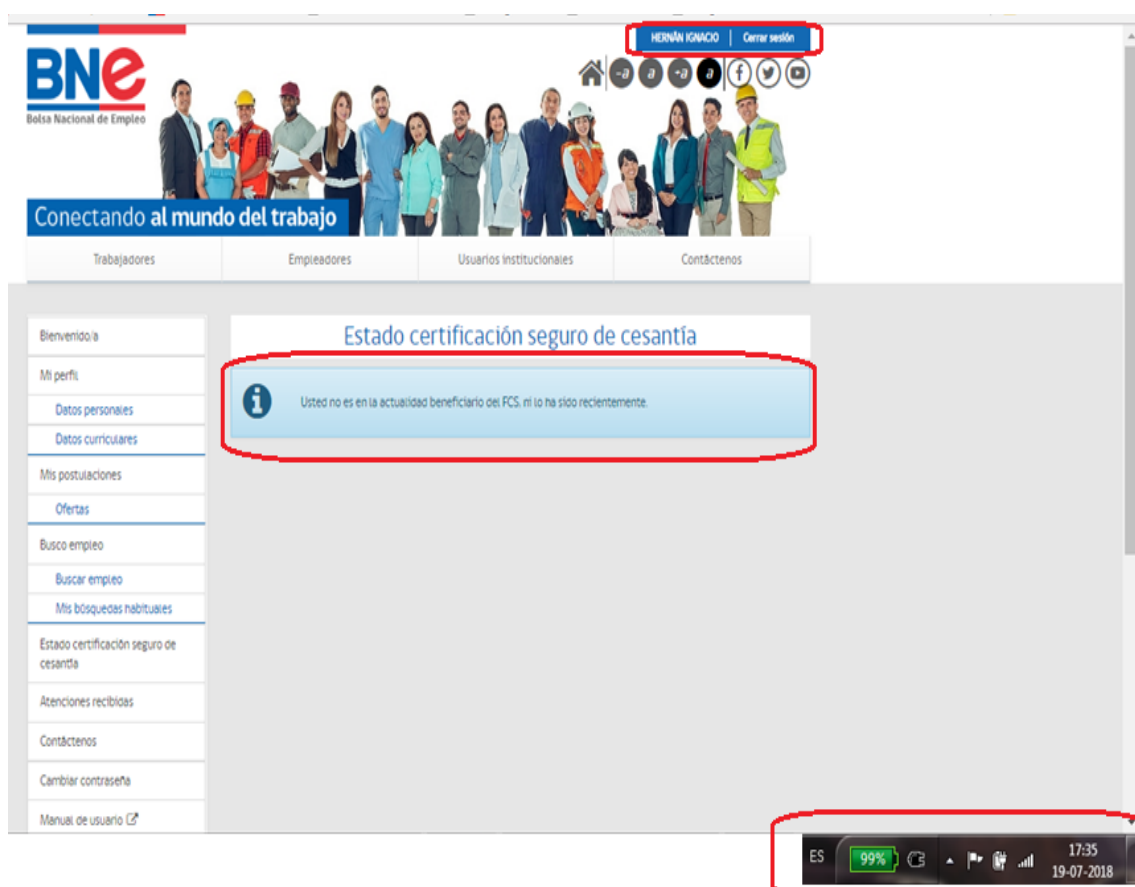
BNE
Bolsa Nacional de Empleo

HERNÁN IGNACIO | Cerrar sesión

-a a +a a

Conectando al mundo del trabajo

Trabajadores | Empleadores | Usuarios institucionales | Contáctenos

Bienvenido/a
Mi perfil
Datos personales
Datos curriculares
Mis postulaciones
Ofertas
Busco empleo
Buscar empleo
Mis búsquedas habituales
Estado certificación seguro de cesantía
Atenciones recibidas
Contáctenos
Cambiar contraseña
Manual de usuario

Estado certificación seguro de cesantía

Usted no es en la actualidad beneficiario del FCS, ni lo ha sido recientemente.

ES 99% 17:35 19-07-2018